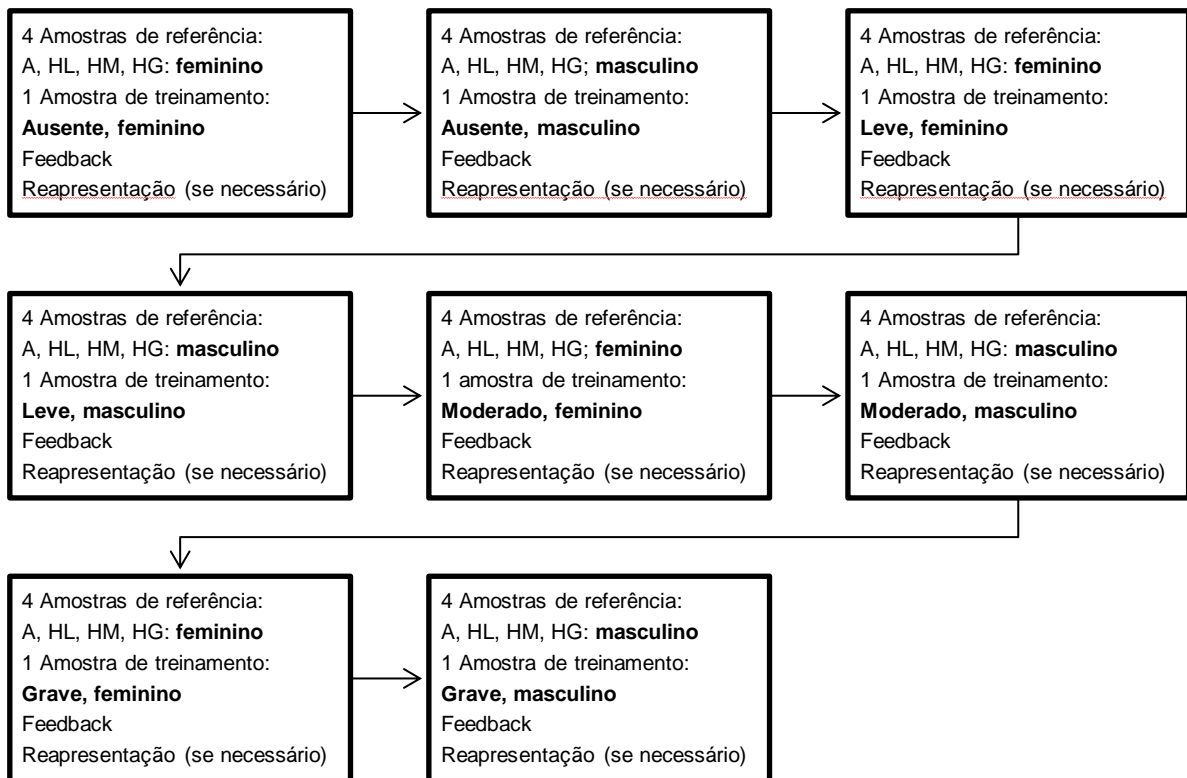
4 Amostras de referência:
A, HL, HM, HG: **feminino**
1 Amostra de treinamento:
**Ausente, feminino**
Feedback
Reapresentação (se necessário)

4 Amostras de referência:
A, HL, HM, HG; **masculino**
1 Amostra de treinamento:
**Ausente, masculino**
Feedback
Reapresentação (se necessário)

4 Amostras de referência:
A, HL, HM, HG: **feminino**
1 Amostra de treinamento:
**Leve, feminino**
Feedback
Reapresentação (se necessário)

4 Amostras de referência:
A, HL, HM, HG: **masculino**
1 Amostra de treinamento:
**Leve, masculino**
Feedback
Reapresentação (se necessário)

4 Amostras de referência:
A, HL, HM, HG; **feminino**
1 amostra de treinamento:
**Moderado, feminino**
Feedback
Reapresentação (se necessário)

4 Amostras de referência:
A, HL, HM, HG: **masculino**
1 Amostra de treinamento:
**Moderado, masculino**
Feedback
Reapresentação (se necessário)

4 Amostras de referência:
A, HL, HM, HG: **feminino**
1 Amostra de treinamento:
**Grave, feminino**
Feedback
Reapresentação (se necessário)

4 Amostras de referência:
A, HL, HM, HG: **masculino**
1 Amostra de treinamento:
**Grave, masculino**
Feedback
Reapresentação (se necessário)